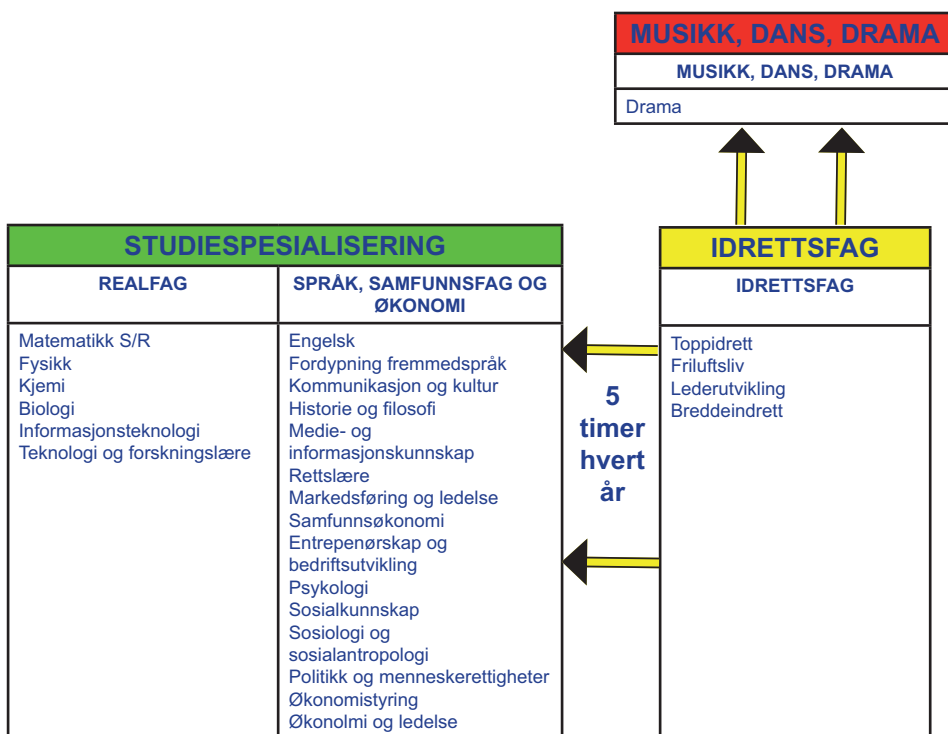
MUSIKK, DANS, DRAMA

MUSIKK, DANS, DRAMA

Drama

STUDIESPESIALISERING

| REALFAG | SPRÅK, SAMFUNNSFAG OG ØKONOMI |
|---|---|
| Matematikk S/R<br>Fysikk<br>Kjemi<br>Biologi<br>Informasjonsteknologi<br>Teknologi og forskningslære | Engelsk<br>Fordypning fremmedspråk<br>Kommunikasjon og kultur<br>Historie og filosofi<br>Medie- og informasjonskunnskap<br>Rettslære<br>Markedsføring og ledelse<br>Samfunnsøkonomi<br>Entrepenørskap og bedriftsutvikling<br>Psykologi<br>Sosialkunnskap<br>Sosiologi og sosialantropologi<br>Politikk og menneskerettigheter<br>Økonomistyring<br>Økonolmi og ledelse |

5 timer hvert år

IDRETTSFAG

IDRETTSFAG

Toppidrett
Friluftsliv
Lederutvikling
Breddeindrett